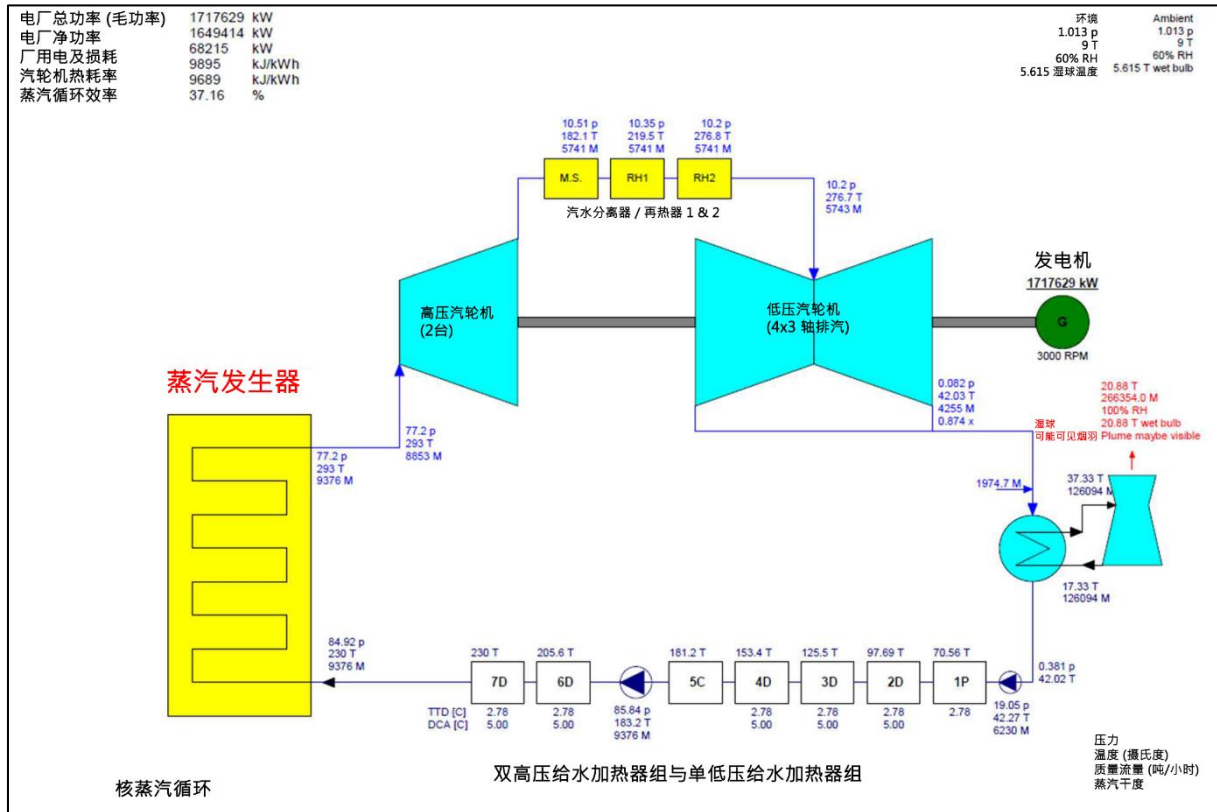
电厂总功率 (毛功率) 1717629 kW
电厂净功率 1649414 kW
厂用电及损耗 68215 kW
汽轮机热耗率 9895 kJ/kWh
汽轮机热耗率 9689 kJ/kWh
蒸汽循环效率 37.16 %

环境 1.013 p 9 T 60% RH 5.615 湿球温度

Ambient 1.013 p 9 T 60% RH 5.615 T wet bulb

10.51 p 182.1 T 5741 M

10.35 p 219.5 T 5741 M

10.2 p 276.8 T 5741 M

M.S. RH1 RH2

汽水分离器 / 再热器 1 & 2

10.2 p 276.7 T 5743 M

发电机

1717629 kW

G

3000 RPM

高压汽轮机 (2台)

低压汽轮机 (4x3 轴排汽)

蒸汽发生器

77.2 p 293 T 8853 M

77.2 p 293 T 9376 M

0.082 p 42.03 T 4255 M 0.874 x

湿球 可能可见烟羽

20.88 T 266354.0 M 100% RH 20.88 T wet bulb Plume maybe visible

1974.7 M

37.33 T 126094 M

17.33 T 126094 M

84.92 p 230 T 9376 M

230 T 7D
205.6 T 6D
181.2 T 5C
153.4 T 4D
125.5 T 3D
97.69 T 2D
70.56 T 1P

0.381 p 42.02 T

TTD [C] DCA [C]
2.78 5.00
2.78 5.00
85.84 p 183.2 T 9376 M
2.78 5.00
2.78 5.00
2.78 5.00
2.78
19.05 p 42.27 T 6230 M

压力
温度 (摄氏度)
质量流量 (吨/小时)
蒸汽干度

核蒸汽循环

双高压给水加热器组与单低压给水加热器组